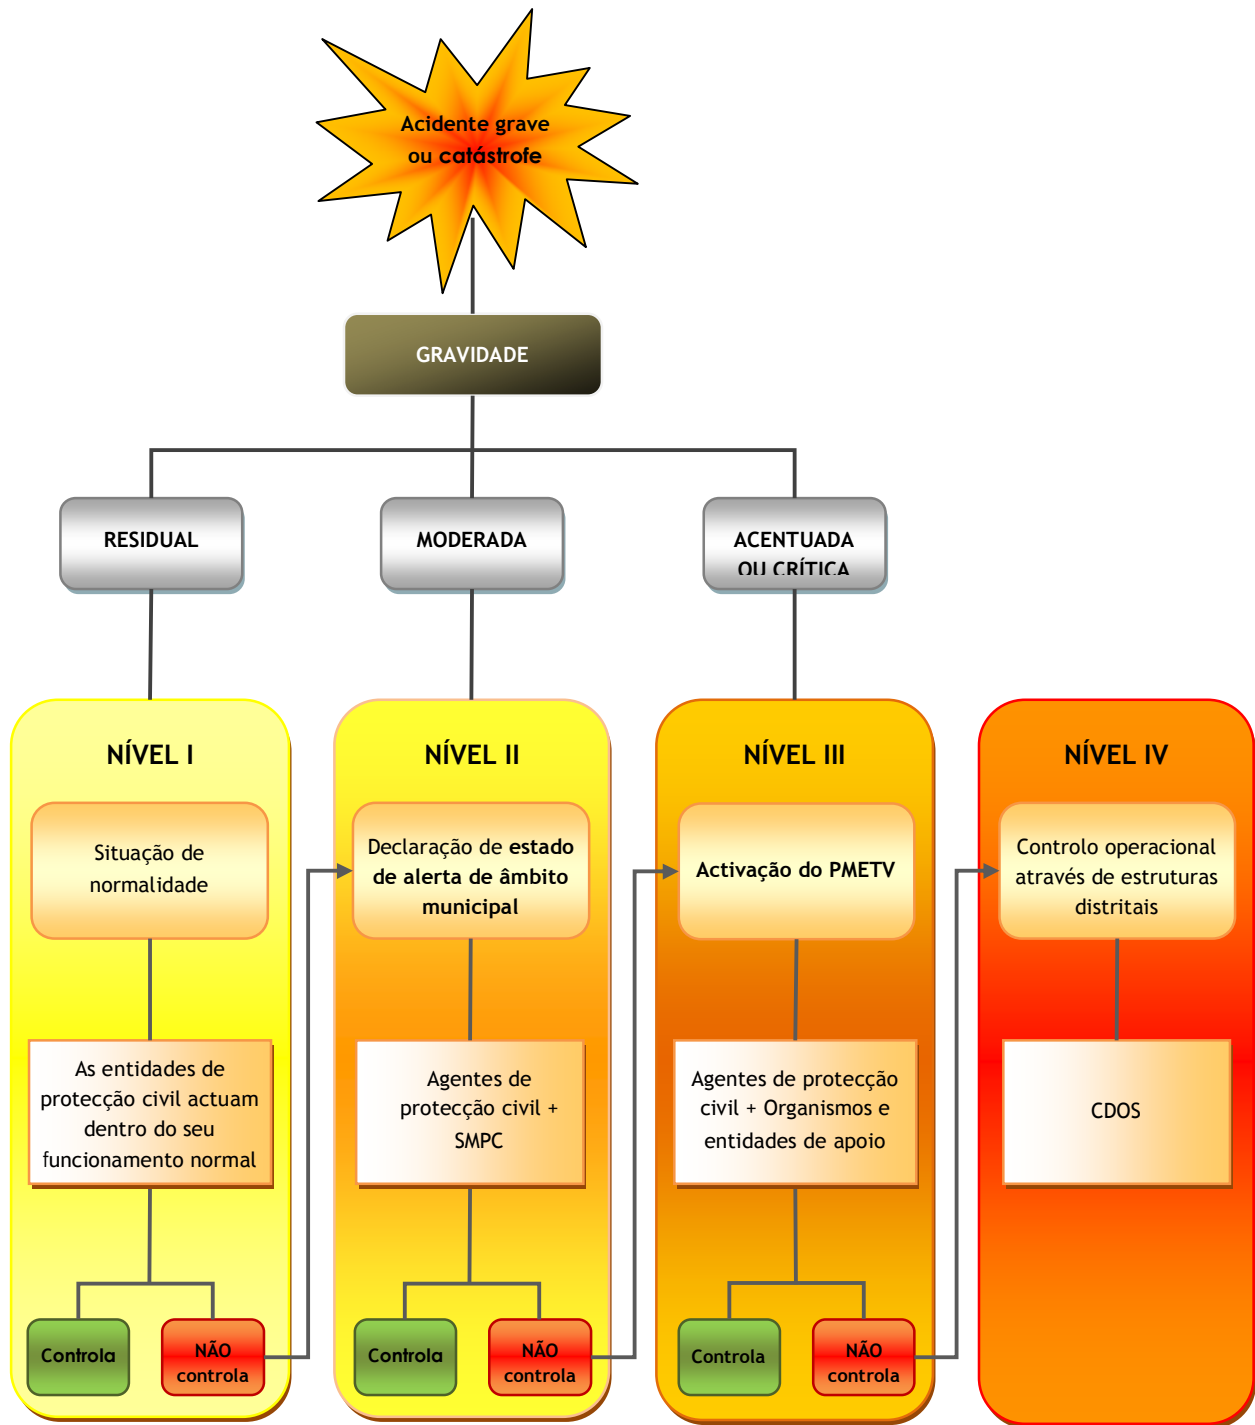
Acidente grave ou catástrofe

GRAVIDADE

RESIDUAL

MODERADA

ACENTUADA OU CRÍTICA

NÍVEL I

Situação de normalidade

As entidades de protecção civil actuam dentro do seu funcionamento normal

Controla

NÃO controla

NÍVEL II

Declaração de estado de alerta de âmbito municipal

Agentes de protecção civil + SMPC

Controla

NÃO controla

NÍVEL III

Activação do PMETV

Agentes de protecção civil + Organismos e entidades de apoio

Controla

NÃO controla

NÍVEL IV

Controlo operacional através de estruturas distritais

CDOS